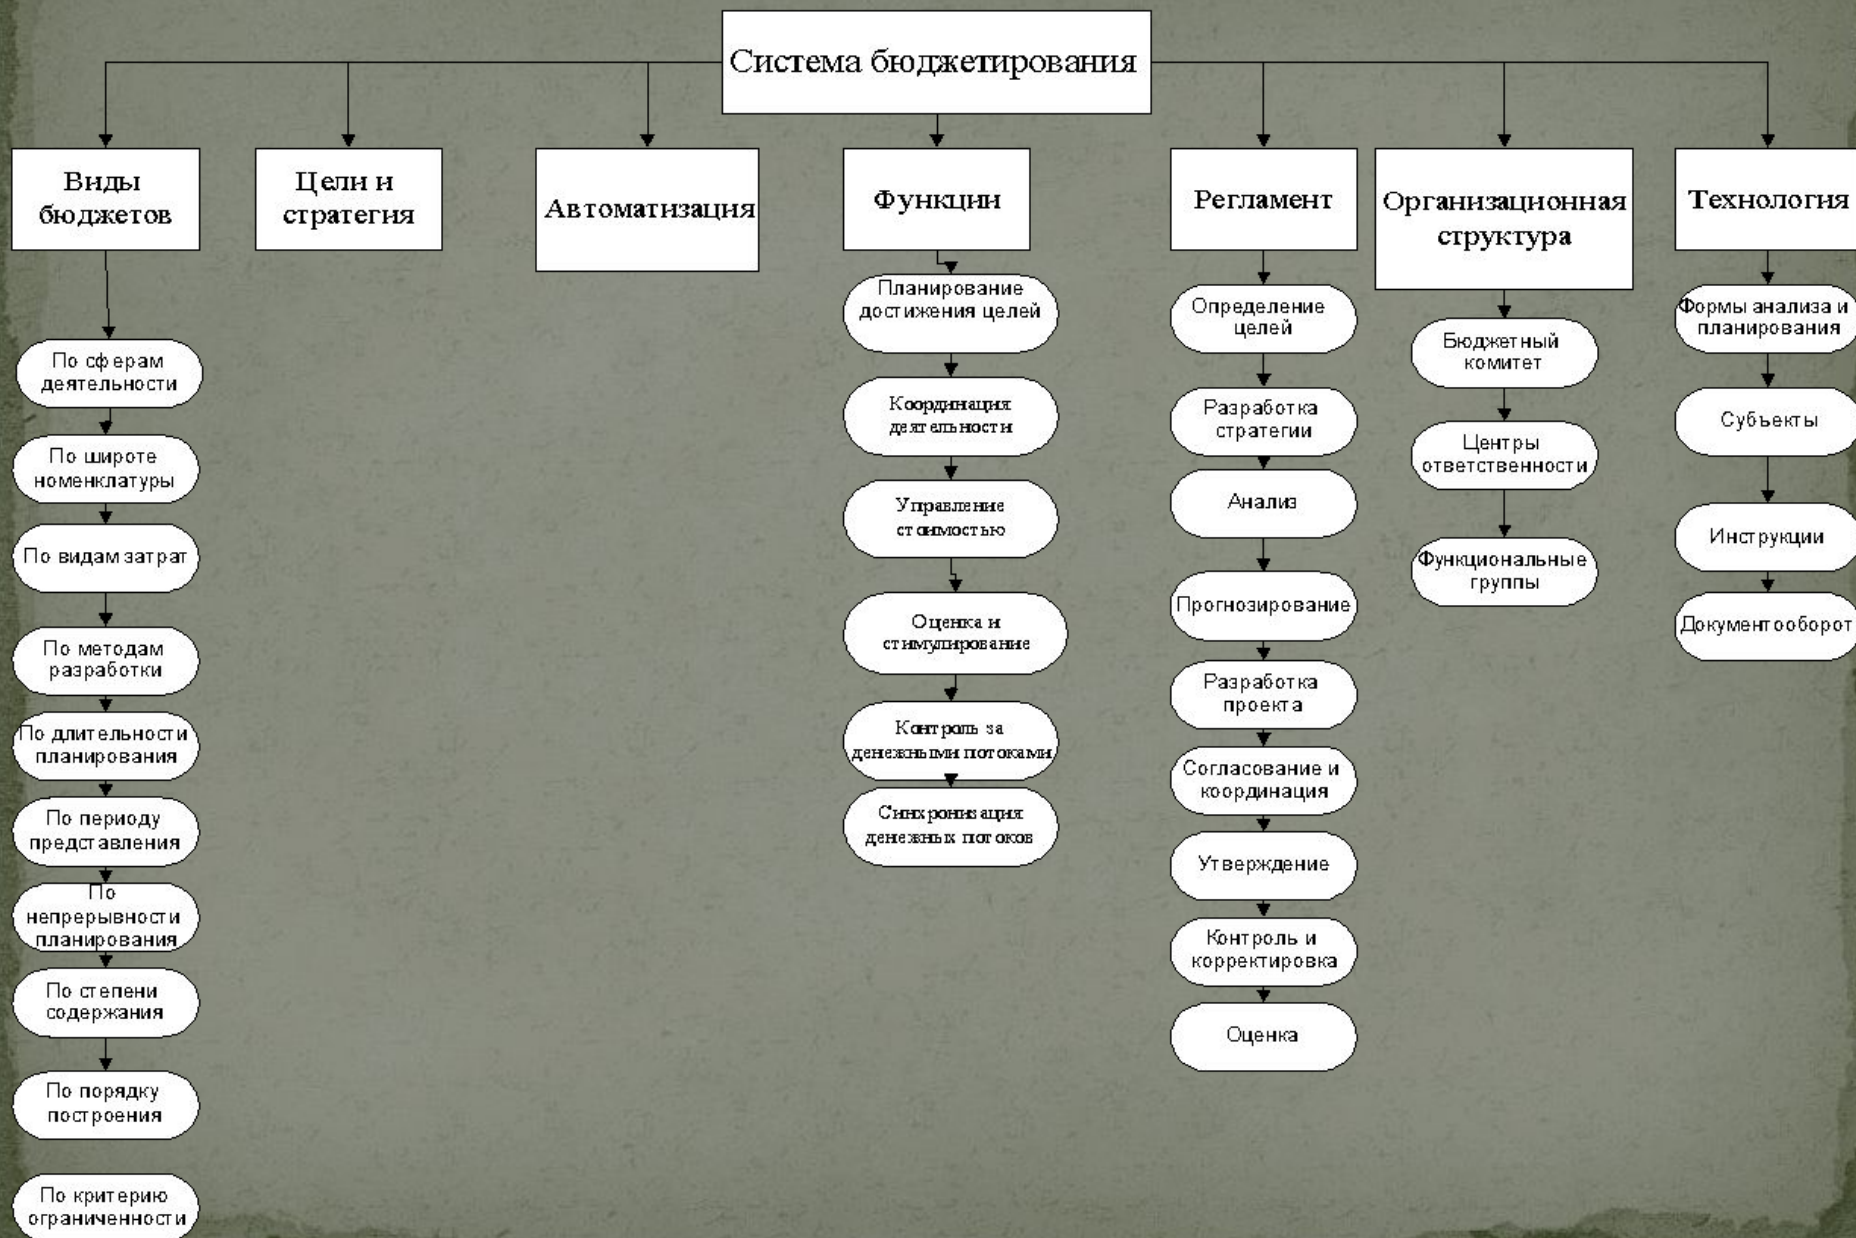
Система бюджетирования

Виды бюджетов

По сферам деятельности

По широте номенклатуры

По видам затрат

По методам разработки

По длительности планирования

По периоду представления

По непрерывности планирования

По степени содержания

По порядку построения

По критерию ограниченности

Цели и стратегия

Автоматизация

Функции

Планирование достижения целей

Координация деятельности

Управление стоимостью

Оценка и стимулирование

Контроль за денежными потоками

Синхронизация денежных потоков

Регламент

Определение целей

Разработка стратегии

Анализ

Прогнозирование

Разработка проекта

Согласование и координация

Утверждение

Контроль и корректировка

Оценка

Организационная структура

Бюджетный комитет

Центры ответственности

Функциональные группы

Технология

Формы анализа и планирования

Субъекты

Инструкции

Документооборот